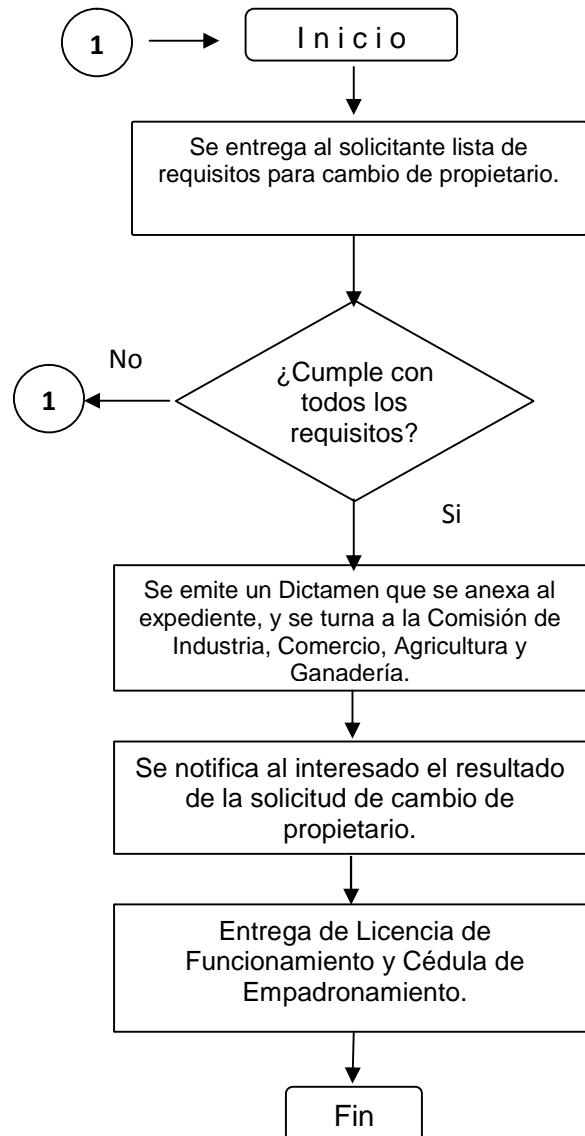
1

Inicio

Se entrega al solicitante lista de requisitos para cambio de propietario.

No

1

¿Cumple con todos los requisitos?

Si

Se emite un Dictamen que se anexa al expediente, y se turna a la Comisión de Industria, Comercio, Agricultura y Ganadería.

Se notifica al interesado el resultado de la solicitud de cambio de propietario.

Entrega de Licencia de Funcionamiento y Cédula de Empadronamiento.

Fin